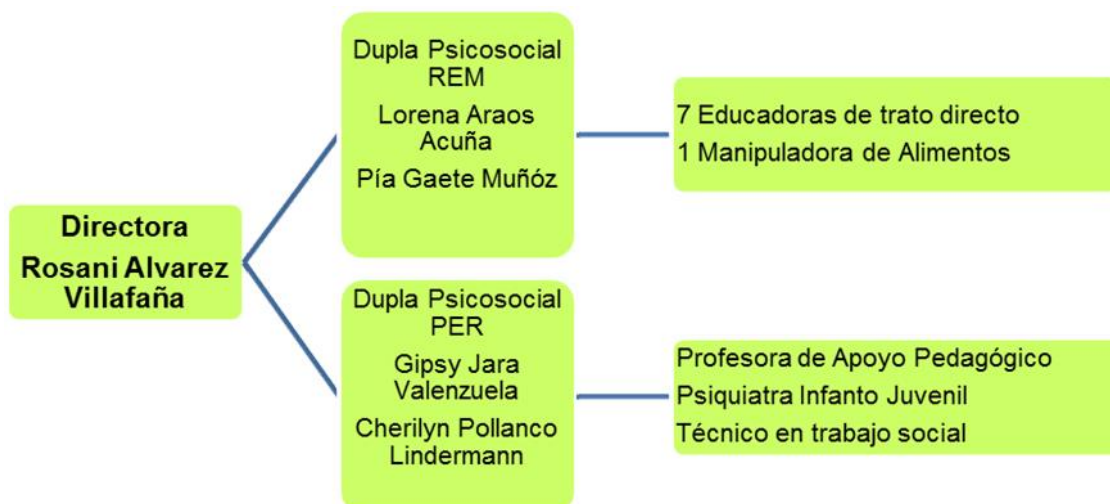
Directora
Rosani Alvarez Villafaña

Dupla Psicosocial REM
Lorena Araos Acuña
Pía Gaete Muñóz

7 Educadoras de trato directo
1 Manipuladora de Alimentos

Dupla Psicosocial PER
Gipsy Jara Valenzuela
Cherilyn Pollanco Lindermann

Profesora de Apoyo Pedagógico
Psiquiatra Infanto Juvenil
Técnico en trabajo social